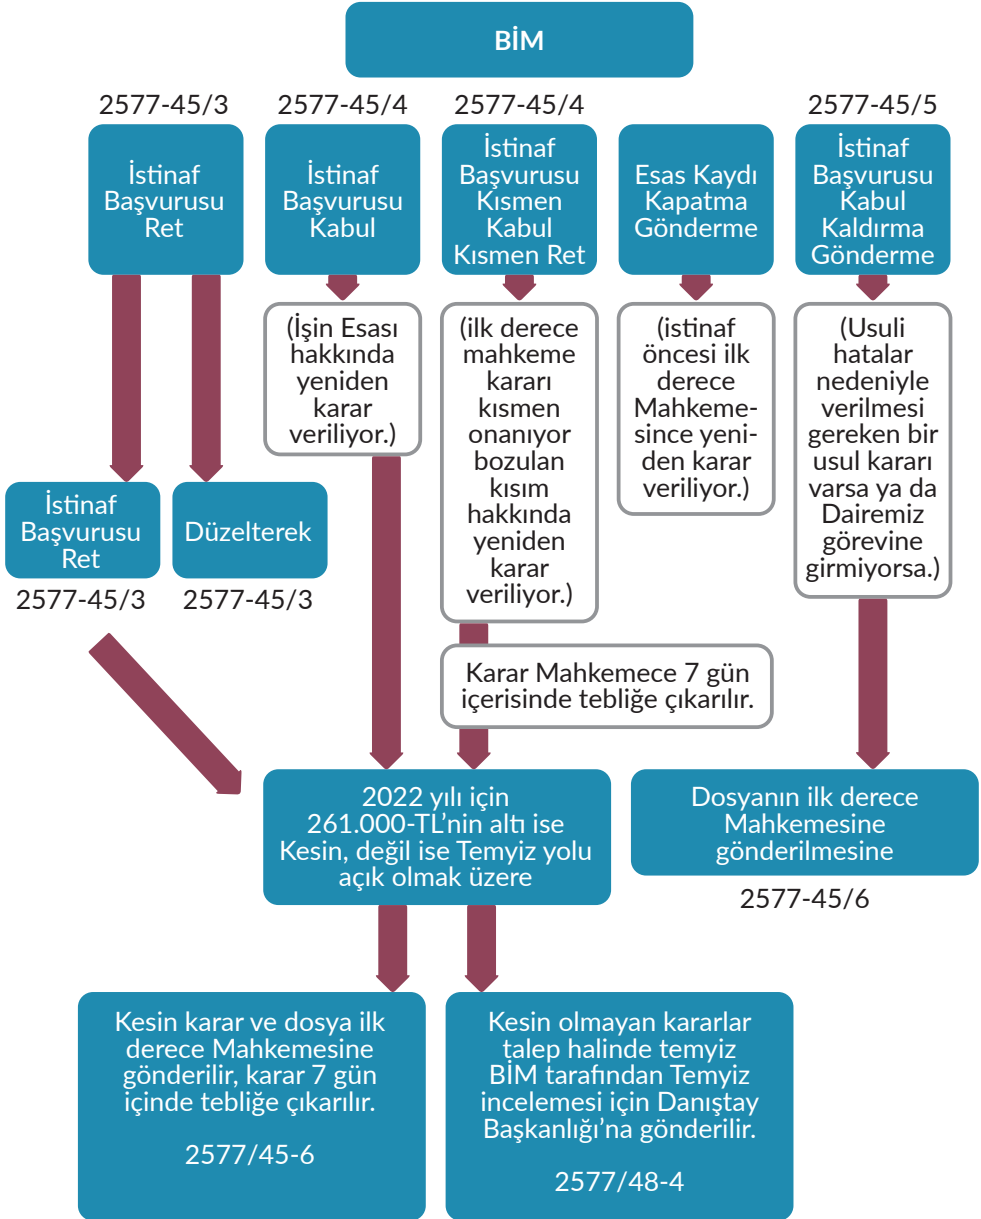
BİM

2577-45/3

İstinaf Başvurusu Ret

2577-45/4

İstinaf Başvurusu Kabul

(İşin Esası hakkında yeniden karar veriliyor.)

2577-45/4

İstinaf Başvurusu Kısmen Kabul Kısmen Ret

(ilk derece mahkeme kararı kısmen onanıyor bozulan kısım hakkında yeniden karar veriliyor.)

Esas Kaydı Kapatma Gönderme

(istinaf öncesi ilk derece Mahkemesince yeniden karar veriliyor.)

2577-45/5

İstinaf Başvurusu Kabul Kaldırma Gönderme

(Usuli hatalar nedeniyle verilmesi gereken bir usul kararı varsa ya da Dairemiz görevine girmiyorsa.)

İstinaf Başvurusu Ret

2577-45/3

Düzelterek

2577-45/3

Karar Mahkemece 7 gün içerisinde tebliğe çıkarılır.

2022 yılı için 261.000-TL'nin altı ise Kesin, değil ise Temyiz yolu açık olmak üzere

Dosyanın ilk derece Mahkemesine gönderilmesine

2577-45/6

Kesin karar ve dosya ilk derece Mahkemesine gönderilir, karar 7 gün içinde tebliğe çıkarılır.

2577/45-6

Kesin olmayan kararlar talep halinde temyiz BİM tarafından Temyiz incelemesi için Danıştay Başkanlığı'na gönderilir.

2577/48-4